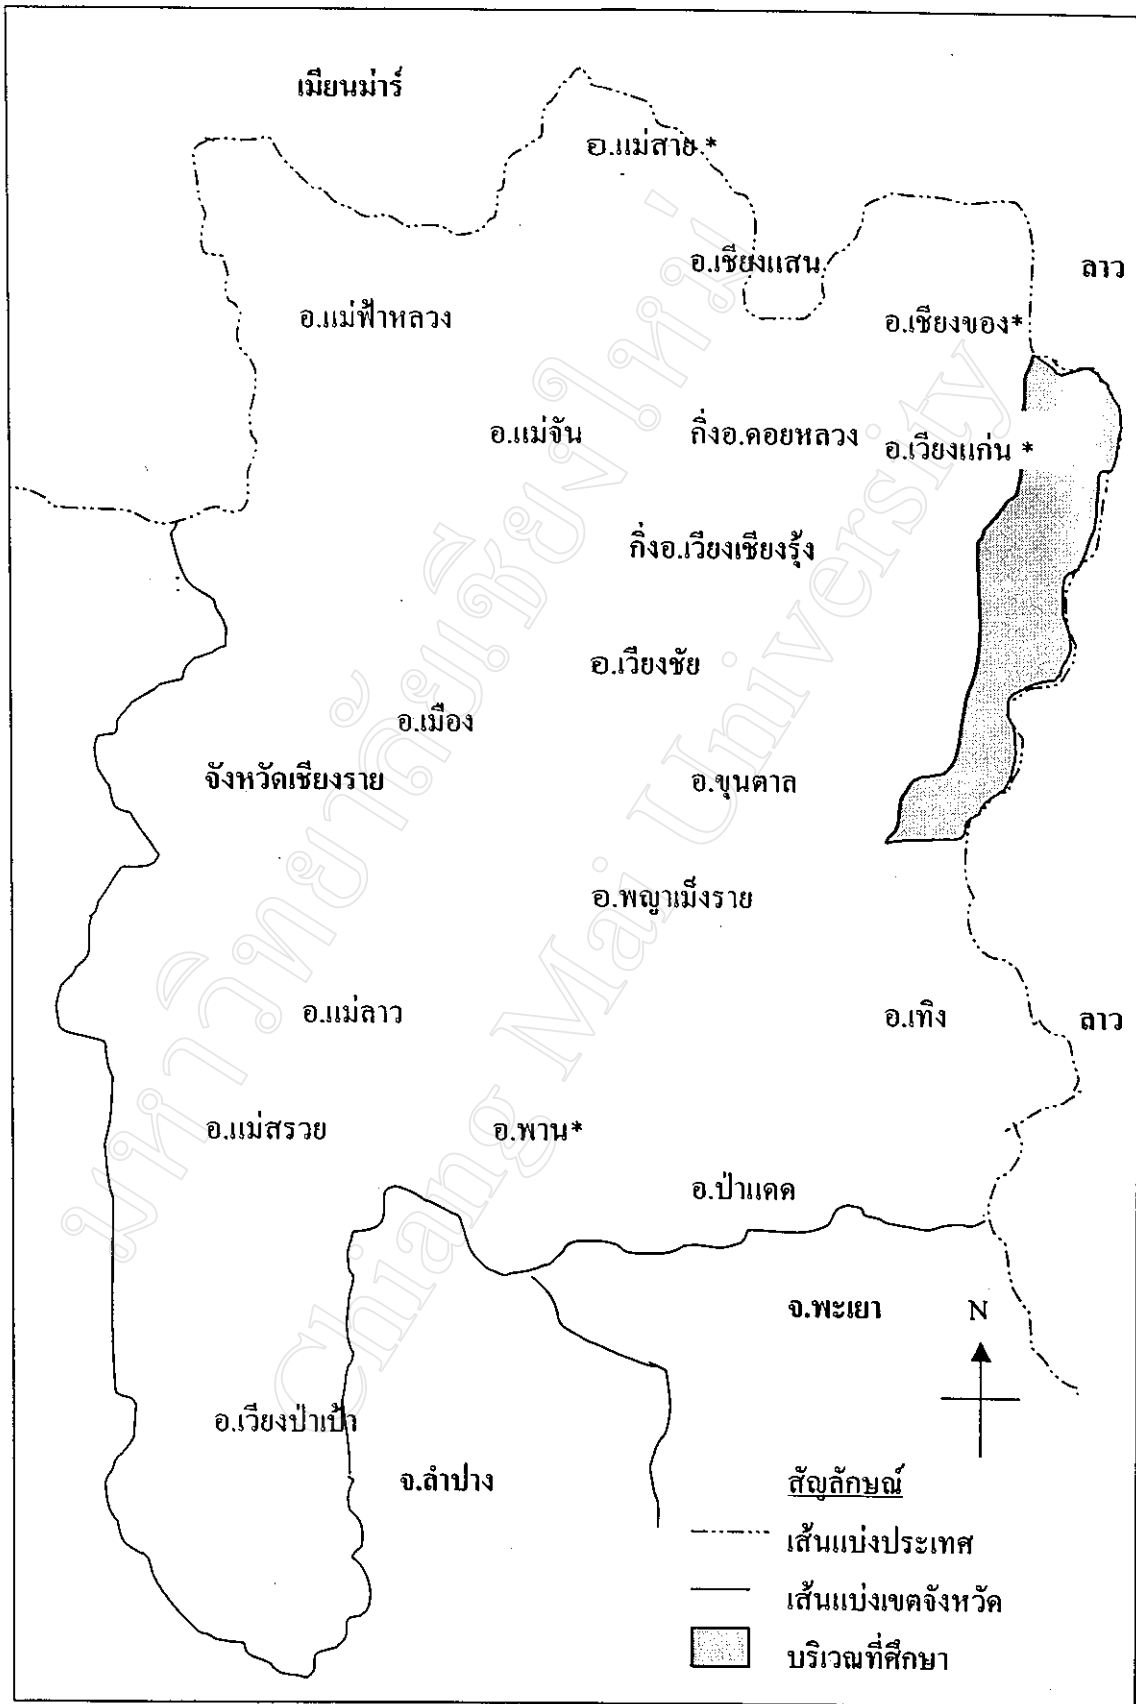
เมียนม่าร์

อ.แม่สาย *

อ.เชียงแสน

ลาว

อ.แม่ฟ้าหลวง

อ.เชียงของ*

อ.แม่จัน

กิ่งอ.ดอยหลวง

อ.เวียงแก่น *

กิ่งอ.เวียงเชียงรุ้ง

อ.เวียงชัย

อ.เมือง

จังหวัดเชียงราย

อ.ขุนตาล

อ.พญาเม็งราย

อ.แม่ลาว

อ.เทิง

ลาว

อ.แม่สรวย

อ.พาน*

อ.ป่าแดด

จ.พะเยา

N

อ.เวียงป่าเป้า

จ.ลำปาง

สัญลักษณ์

เส้นแบ่งประเทศ

เส้นแบ่งเขตจังหวัด

บริเวณที่ศึกษา

มหาวิทยาลัยเชียงใหม่

Chiang Mai University